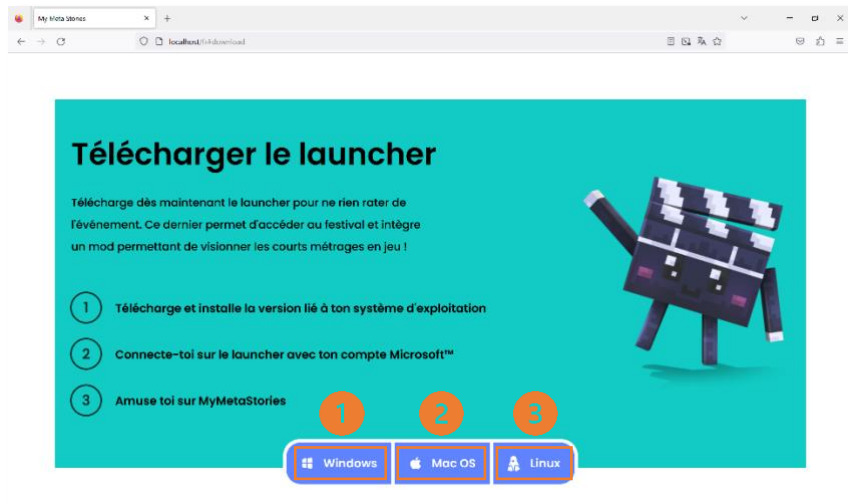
My Meta Stories
localhost/fr#download

Télécharger le launcher

Télécharge dès maintenant le launcher pour ne rien rater de l'évènement. Ce dernier permet d'accéder au festival et intègre un mod permettant de visionner les courts métrages en jeu !

1 Télécharge et installe la version lié à ton système d'exploitation

2 Connecte-toi sur le launcher avec ton compte Microsoft™

3 Amuse toi sur MyMetaStories

1 2 3

Windows
Mac OS
Linux